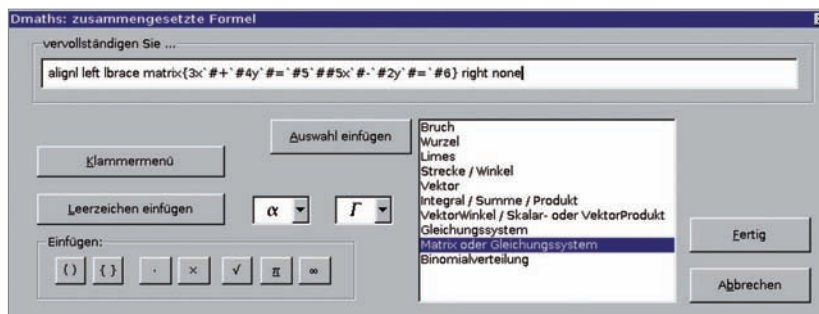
Dmaths: zusammengesetzte Formel

vervollständigen Sie ...

alignl left lbrace matrix{3x`#+`#4y`#=`#5`##5x`#-`#2y`#=`#6} right none

Auswahl einfügen

Klammermenü

Leerzeichen einfügen

$\alpha$

$\Gamma$

Einfügen:

( ) { } · × √ π ∞

Bruch
Wurzel
Limes
Strecke / Winkel
Vektor
Integral / Summe / Produkt
VektorWinkel / Skalar- oder VektorProdukt
Gleichungssystem
Matrix oder Gleichungssystem
Binomialverteilung

Fertig

Abbrechen